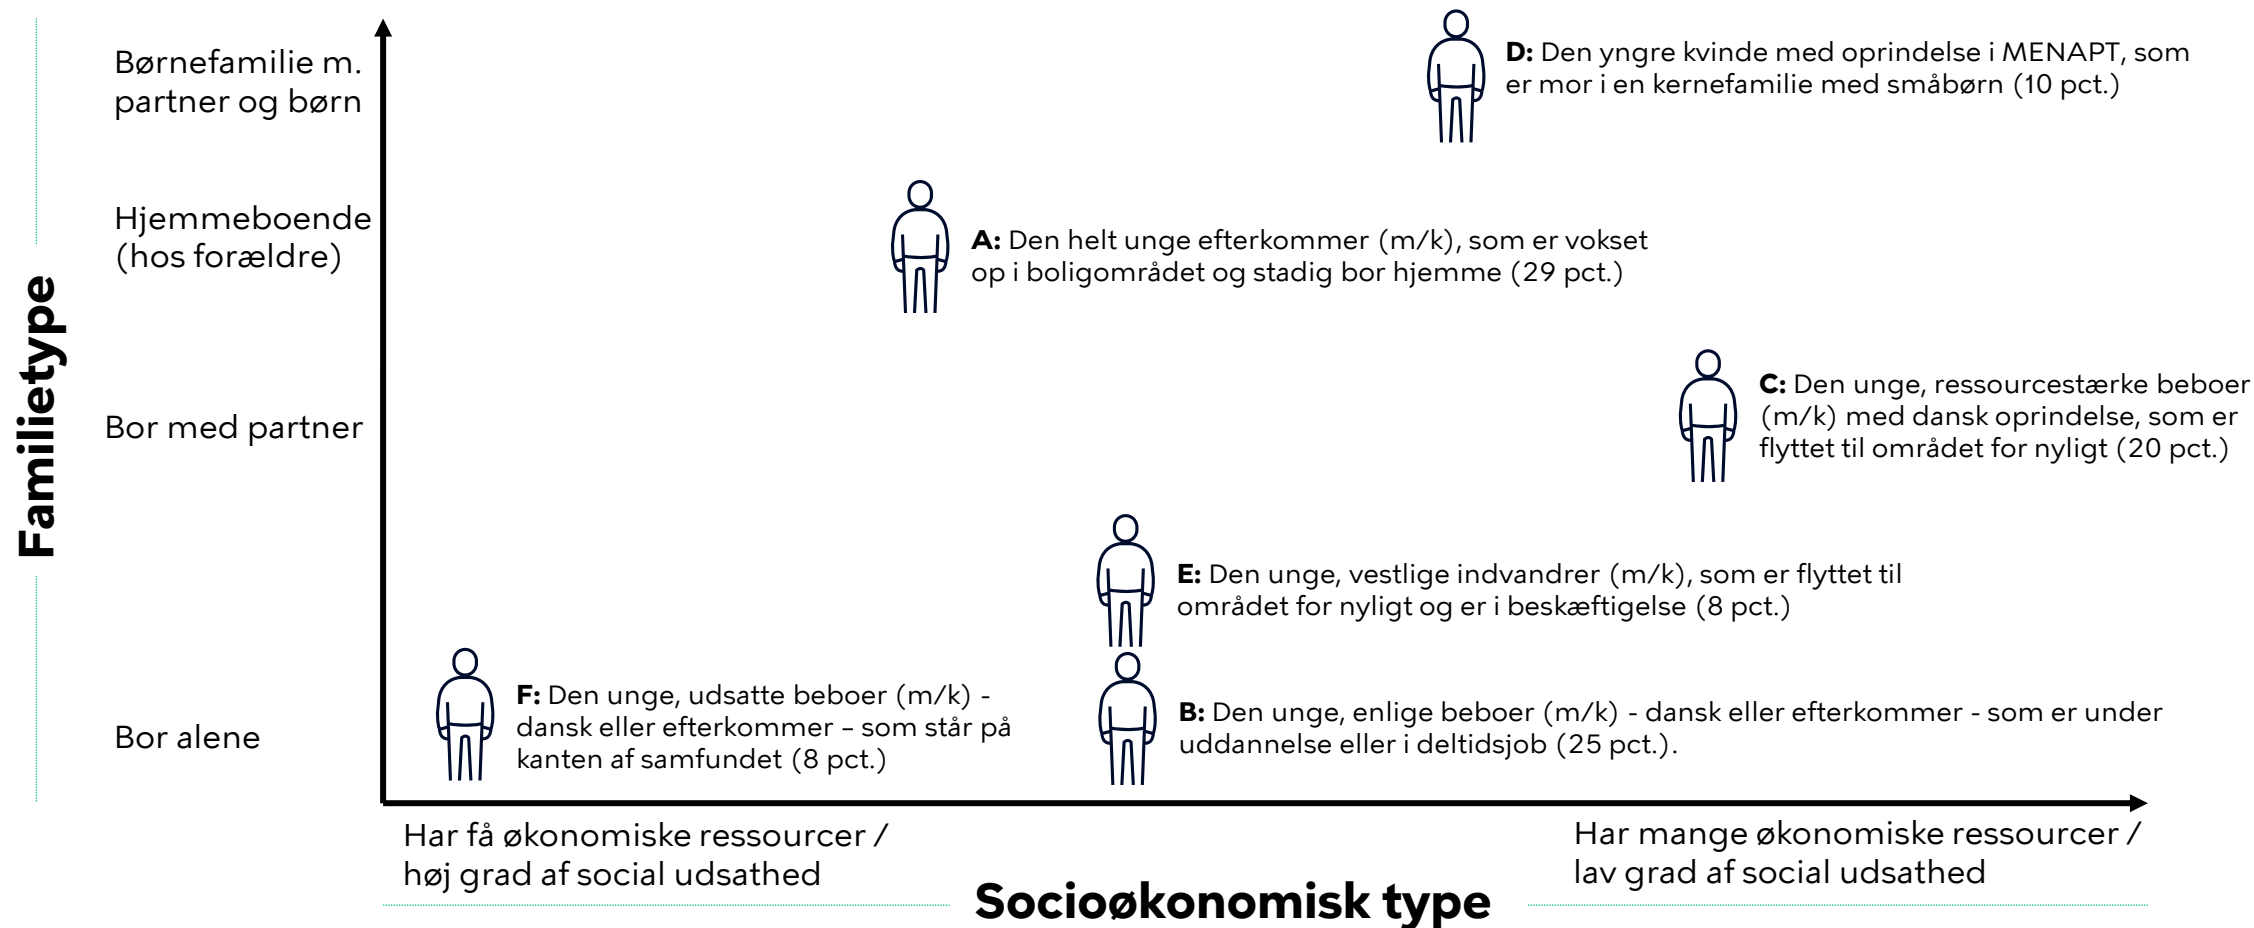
Familietype

Børnefamilie m. partner og børn

Hjemmeboende (hos forældre)

Bor med partner

Bor alene

**D:** Den yngre kvinde med oprindelse i MENAPT, som er mor i en kernefamilie med småbørn (10 pct.)

**A:** Den helt unge efterkommer (m/k), som er vokset op i boligområdet og stadig bor hjemme (29 pct.)

**C:** Den unge, ressourcestærke beboer (m/k) med dansk oprindelse, som er flyttet til området for nyligt (20 pct.)

**E:** Den unge, vestlige indvandrer (m/k), som er flyttet til området for nyligt og er i beskæftigelse (8 pct.)

**F:** Den unge, udsatte beboer (m/k) - dansk eller efterkommer – som står på kanten af samfundet (8 pct.)

**B:** Den unge, enlige beboer (m/k) - dansk eller efterkommer - som er under uddannelse eller i deltidsjob (25 pct.).

Har få økonomiske ressourcer / høj grad af social udsathed

Har mange økonomiske ressourcer / lav grad af social udsathed

Socioøkonomisk type